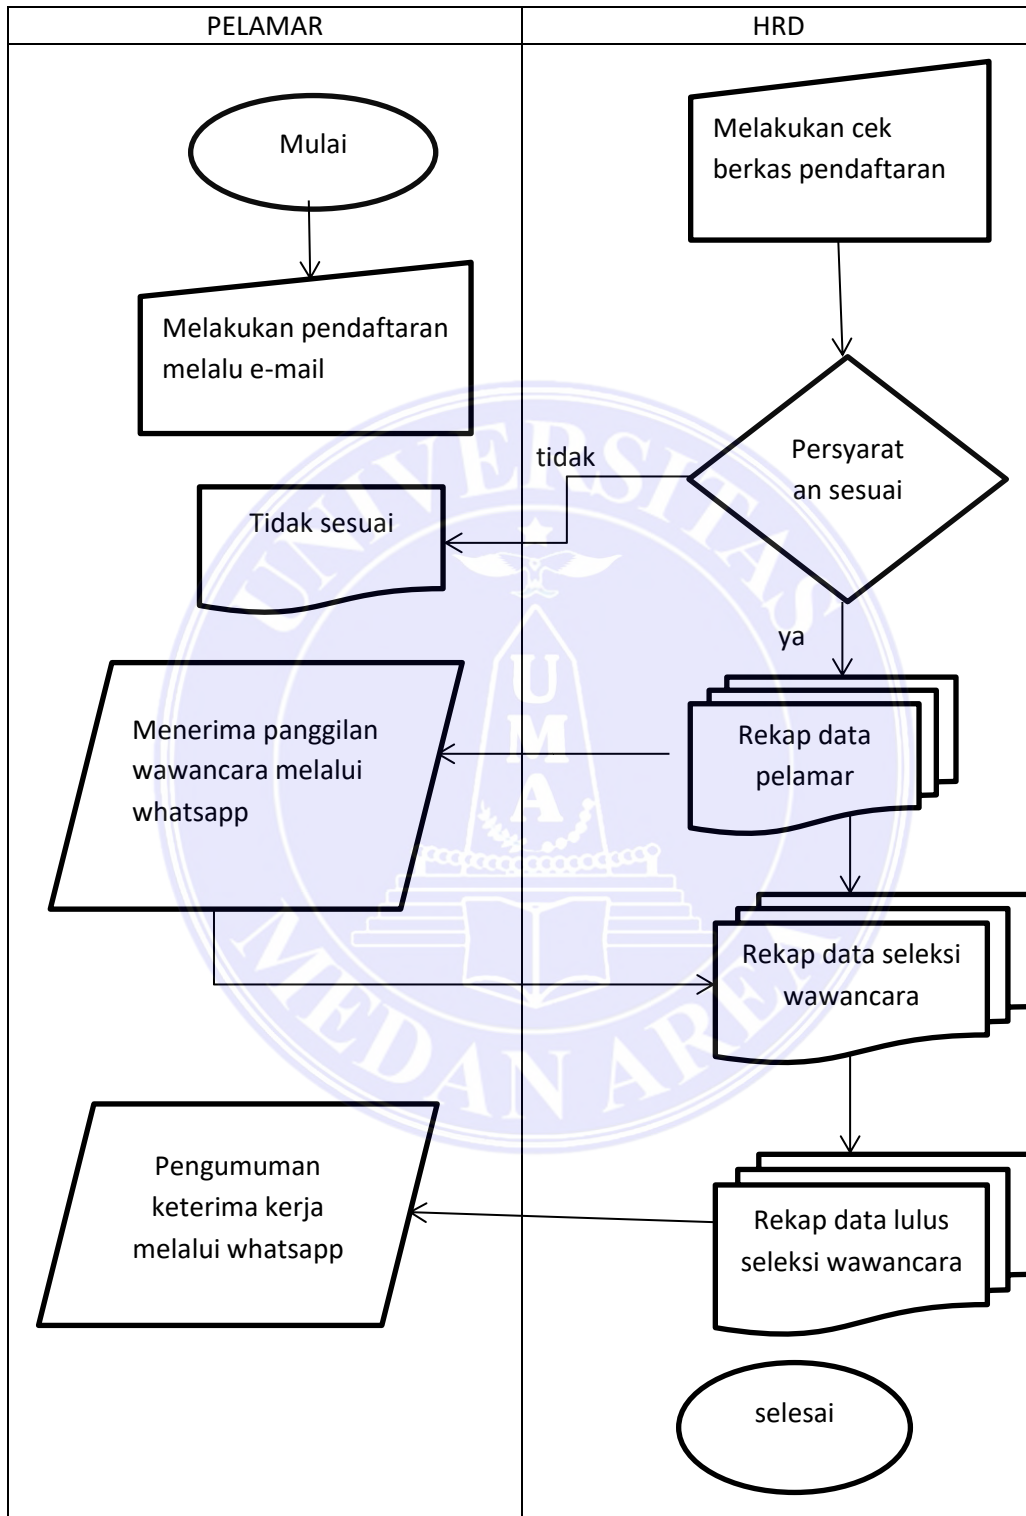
| PELAMAR | HRD |
|---|---|

Mulai

Melakukan pendaftaran melalu e-mail

Melakukan cek berkas pendaftaran

Persyaratan sesuai

tidak

Tidak sesuai

ya

Rekap data pelamar

Menerima panggilan wawancara melalui whatsapp

Rekap data seleksi wawancara

Rekap data lulus seleksi wawancara

Pengumuman keterima kerja melalui whatsapp

selesai

UNIVERSITAS MEDAN AREA

U M A